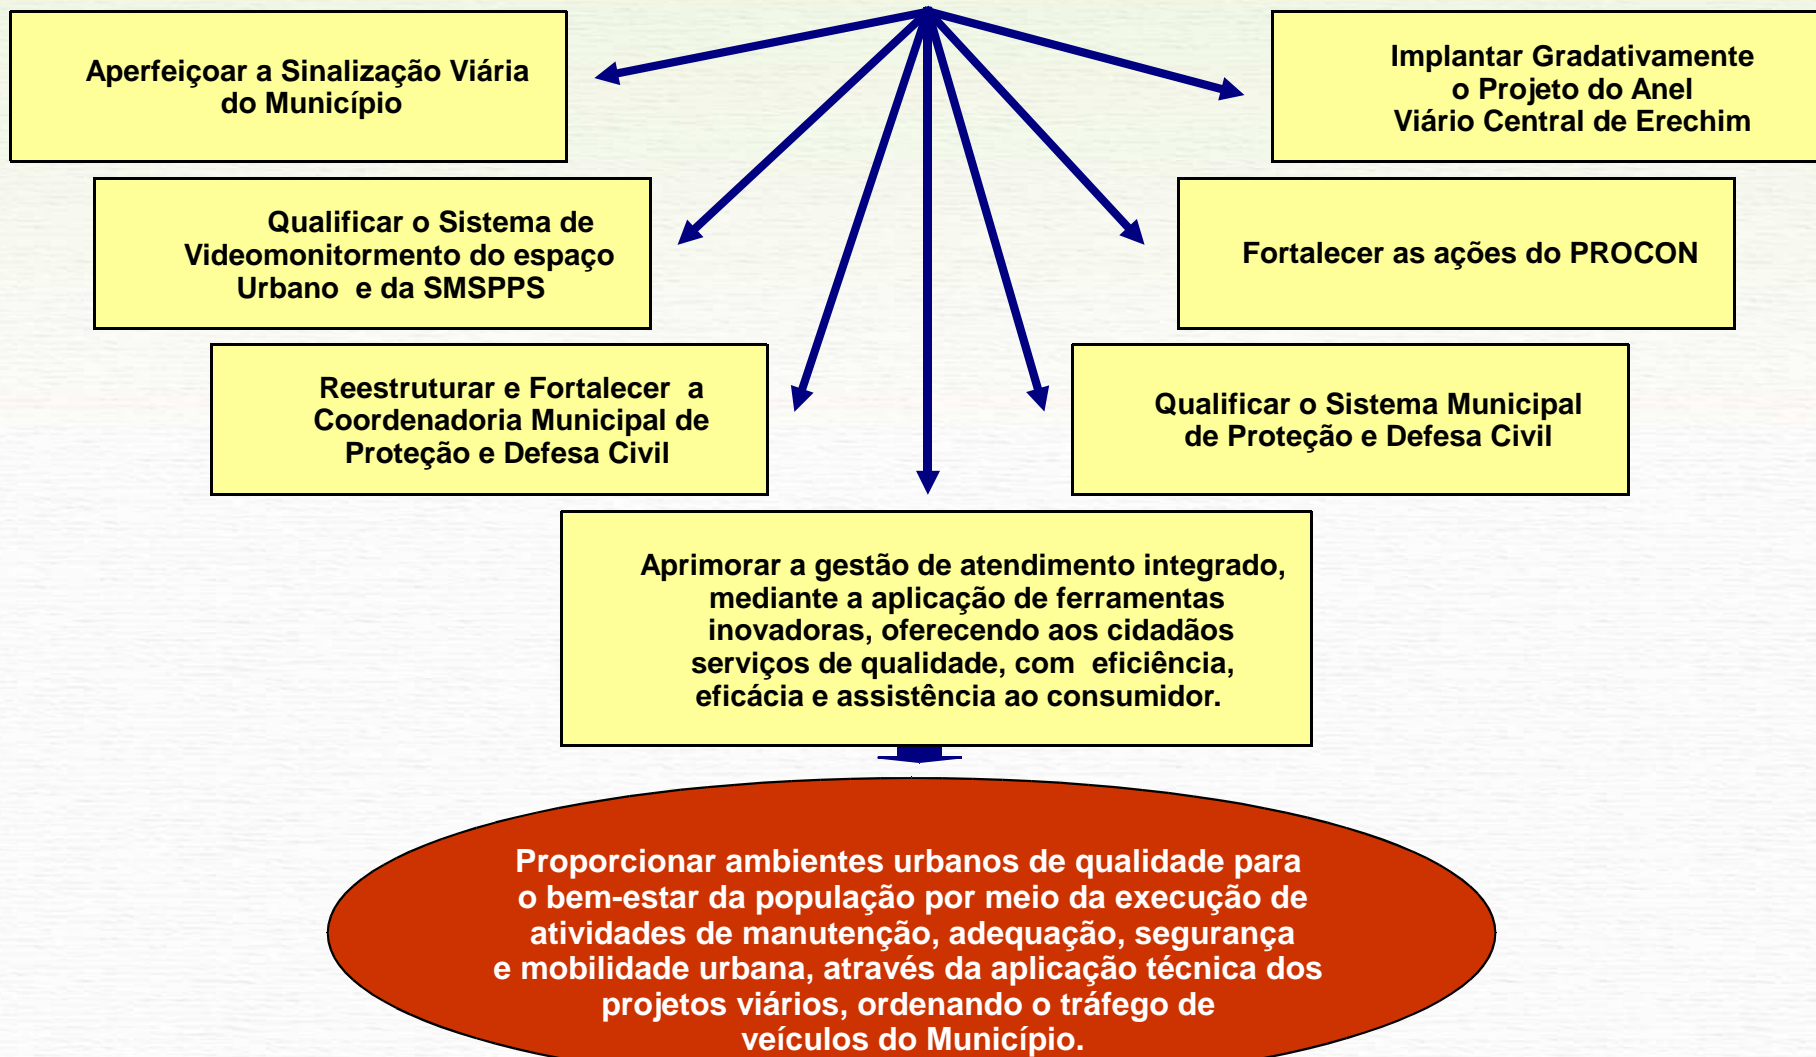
Aperfeiçoar a Sinalização Viária do Município

Implantar Gradativamente o Projeto do Anel Viário Central de Erechim

Qualificar o Sistema de Videomonitormento do espaço Urbano e da SMSPPS

Fortalecer as ações do PROCON

Reestruturar e Fortalecer a Coordenadoria Municipal de Proteção e Defesa Civil

Qualificar o Sistema Municipal de Proteção e Defesa Civil

Aprimorar a gestão de atendimento integrado, mediante a aplicação de ferramentas inovadoras, oferecendo aos cidadãos serviços de qualidade, com eficiência, eficácia e assistência ao consumidor.

Proporcionar ambientes urbanos de qualidade para o bem-estar da população por meio da execução de atividades de manutenção, adequação, segurança e mobilidade urbana, através da aplicação técnica dos projetos viários, ordenando o tráfego de veículos do Município.